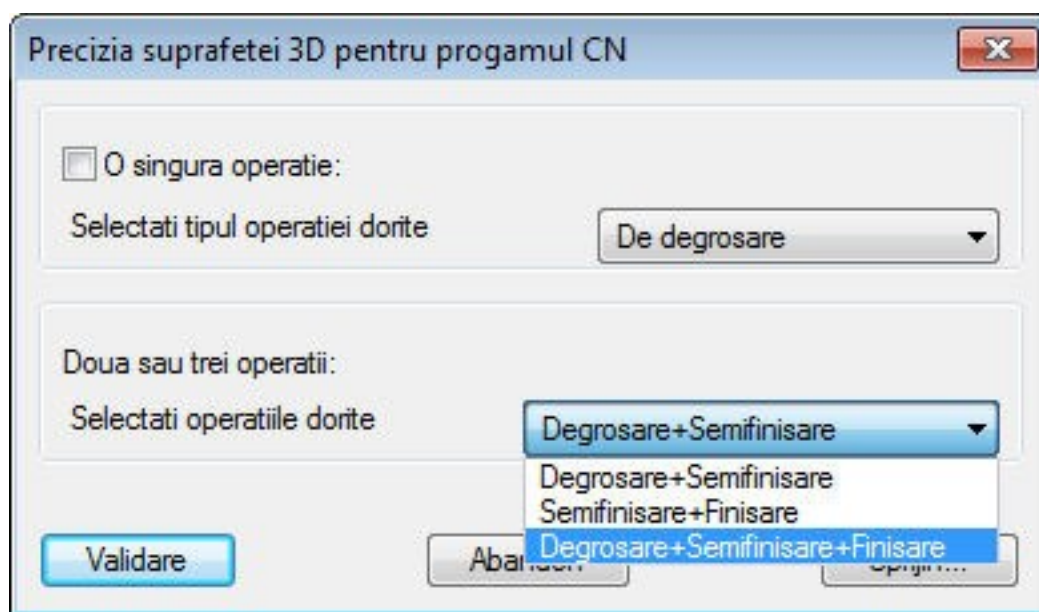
Precizia suprafetei 3D pentru progamul CN

O singura operatie:

Selectati tipul operatiei dorite

De degrosare

Doua sau trei operatii:

Selectati operatiile dorite

Degrosare+Semifinisare

Degrosare+Semifinisare
Semifinisare+Finisare
Degrosare+Semifinisare+Finisare

Validare

Aba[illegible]

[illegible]